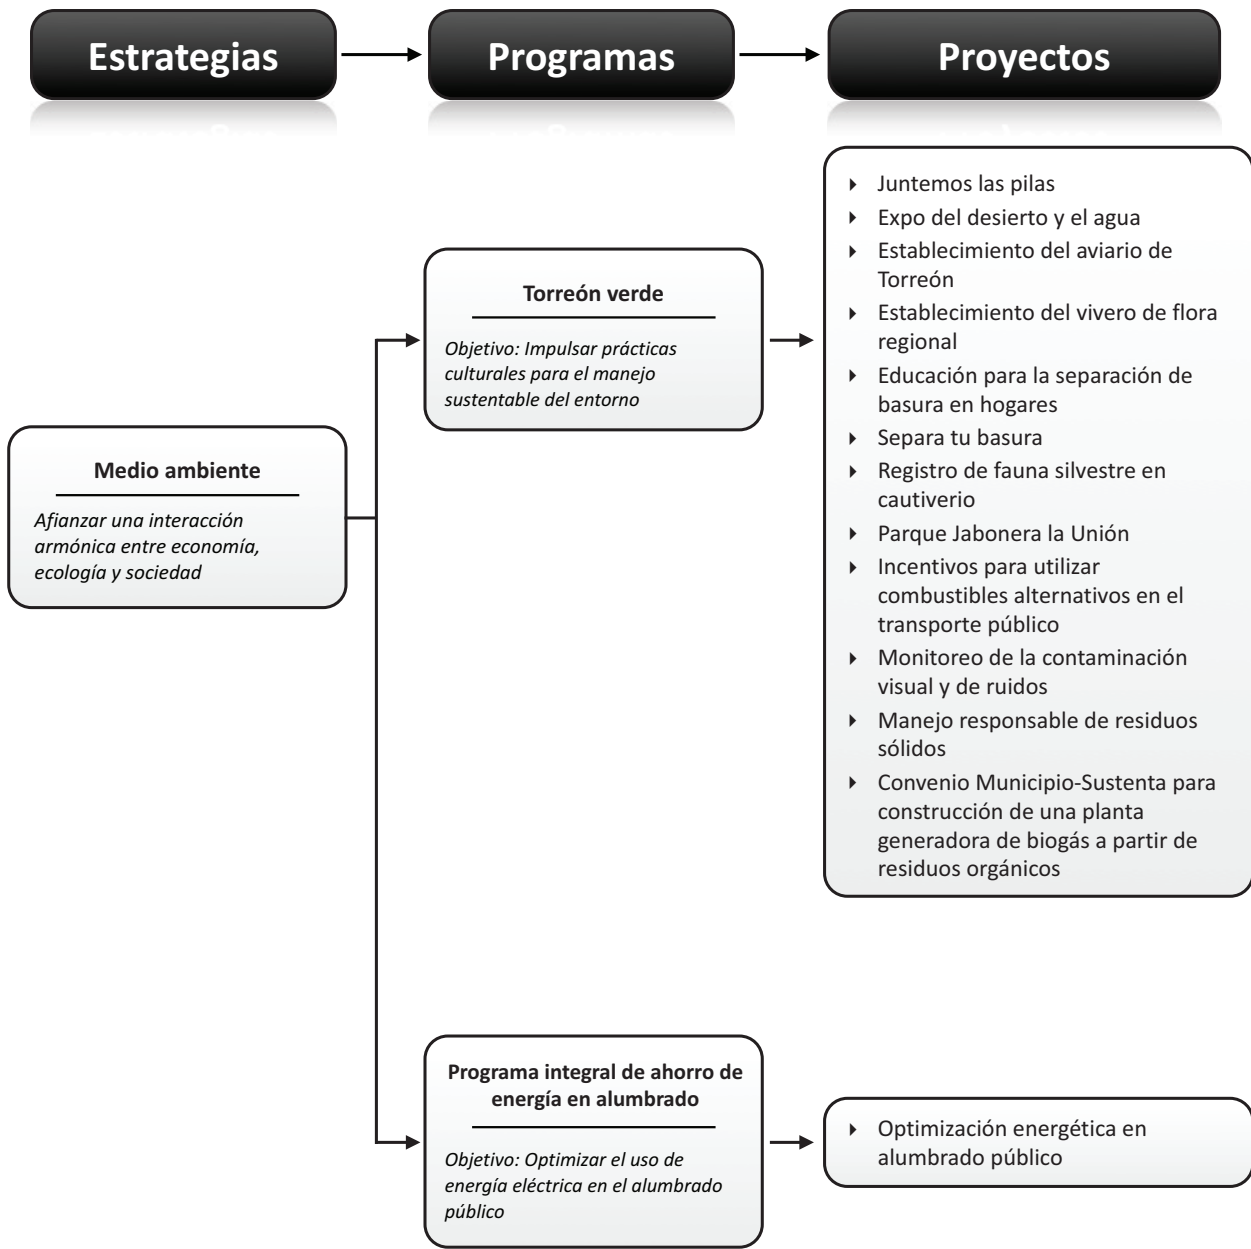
Estrategias

Programas

Proyectos

Medio ambiente

Afianzar una interacción armónica entre economía, ecología y sociedad

Torreón verde

Objetivo: Impulsar prácticas culturales para el manejo sustentable del entorno

- Juntemos las pilas
- Expo del desierto y el agua
- Establecimiento del aviario de Torreón
- Establecimiento del vivero de flora regional
- Educación para la separación de basura en hogares
- Separa tu basura
- Registro de fauna silvestre en cautiverio
- Parque Jabonera la Unión
- Incentivos para utilizar combustibles alternativos en el transporte público
- Monitoreo de la contaminación visual y de ruidos
- Manejo responsable de residuos sólidos
- Convenio Municipio-Sustenta para construcción de una planta generadora de biogás a partir de residuos orgánicos

Programa integral de ahorro de energía en alumbrado

Objetivo: Optimizar el uso de energía eléctrica en el alumbrado público

- Optimización energética en alumbrado público